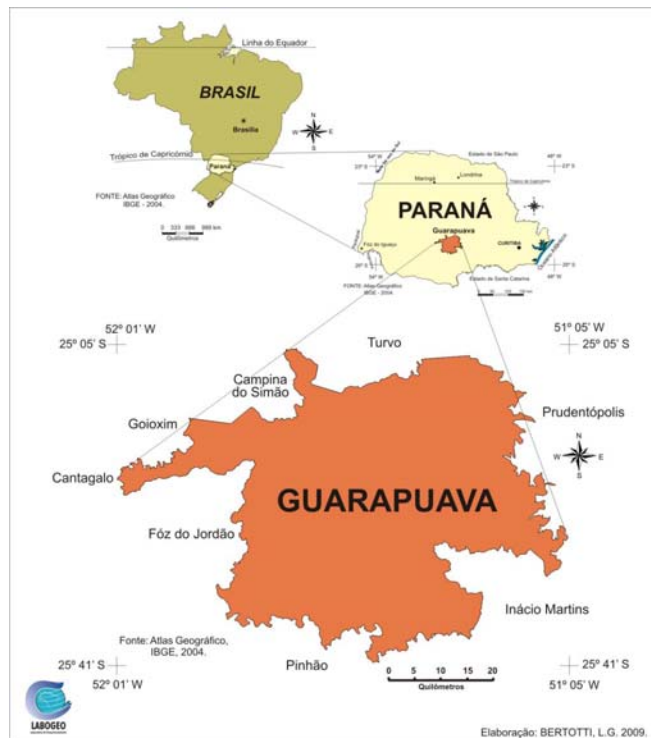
Linha do Equador

BRASIL

Brasília

N
W E
S

Trópico de Capricórnio

Paraná

FONTE: Atlas Geográfico IBGE - 2004.

0 333 666 999 km
Quilômetros

Estado de São Paulo

54º W
23º S

48º W
23º S

Maringá
Londrina
Trópico de Capricórnio

PARANÁ

Guarapuava
CURITIBA
Foz do Iguaçu

26º S
54º W

Estado de Santa Catarina
26º S
48º W

FONTE: Atlas Geográfico IBGE - 2004

52º 01' W
25º 05' S

Turvo

51º 05' W
25º 05' S

Campina do Simão

Goioxim

Prudentópolis

N
W E
S

Cantagalo

GUARAPUAVA

Fóz do Jordão

Inácio Martins

Fonte: Atlas Geográfico, IBGE, 2004.

25º 41' S
52º 01' W

Pinhão

0 5 10 15 20
Quilômetros

25º 41' S
51º 05' W

LABOGEO

Elaboração: BERTOTTI, L.G. 2009.